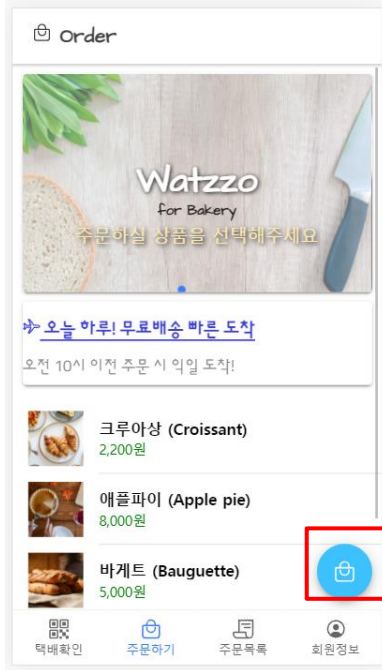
Order

Watzzo
for Bakery
주문하실 상품을 선택해주세요

오늘 하루! 무료배송 빠른 도착

오전 10시 이전 주문 시 익일 도착!

크루아상 (Croissant)
2,200원

애플파이 (Apple pie)
8,000원

바게트 (Bauguette)
5,000원

택배확인
주문하기
주문목록
회원정보